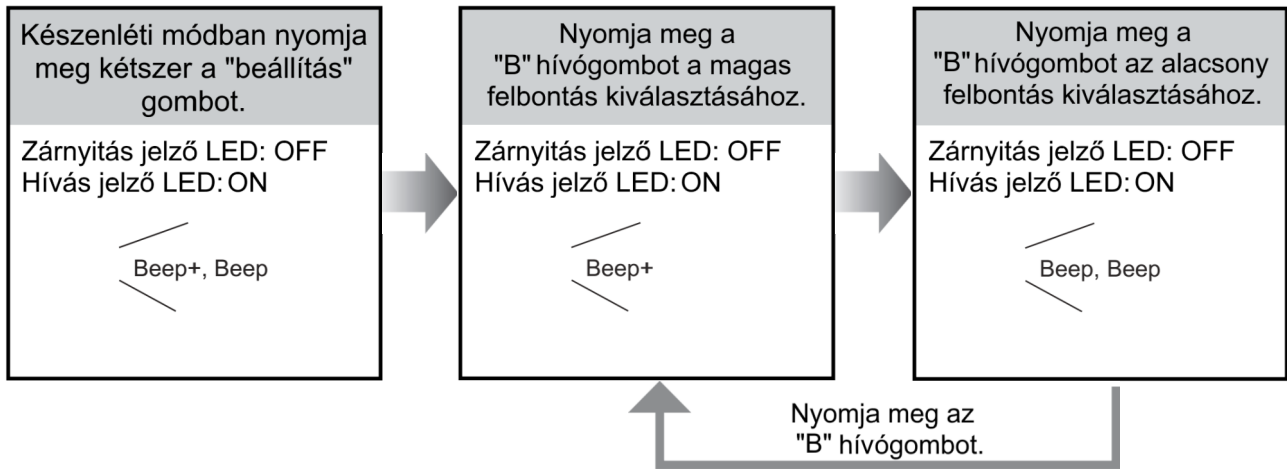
Készenléti módban nyomja meg kétszer a "beállítás" gombot.

Zárnyitás jelző LED: OFF
Hívás jelző LED: ON

Beep+, Beep

Nyomja meg a "B" hívógombot a magas felbontás kiválasztásához.

Zárnyitás jelző LED: OFF
Hívás jelző LED: ON

Beep+

Nyomja meg a "B" hívógombot az alacsony felbontás kiválasztásához.

Zárnyitás jelző LED: OFF
Hívás jelző LED: ON

Beep, Beep

Nyomja meg az "B" hívógombot.